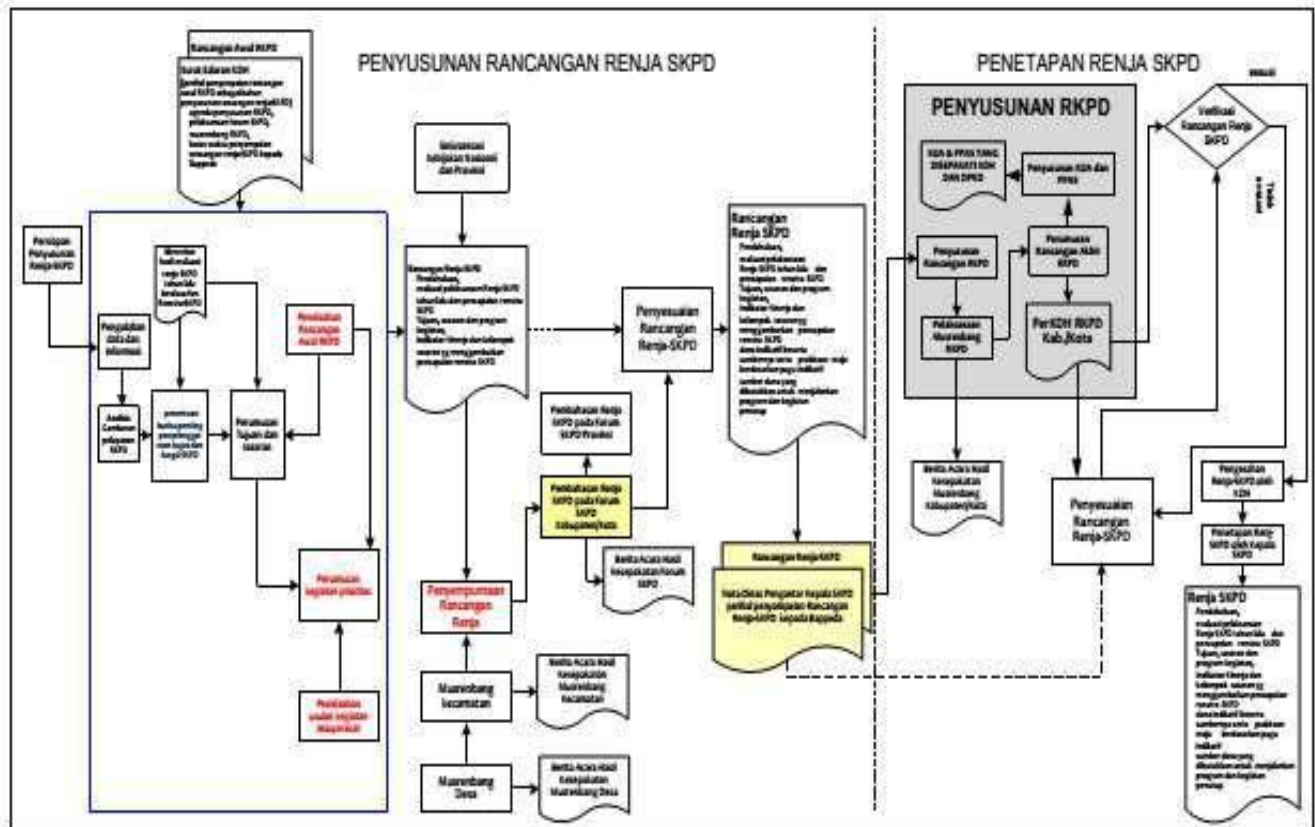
PENYUSUNAN RANCANGAN RENJA SKPD

PENETAPAN RENJA SKPD

Rancangan Awal RKPD

Surat Edaran KDH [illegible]

Persiapan Penyusunan Renja SKPD

Pengolahan data dan informasi

Analisis Gambaran pelayanan SKPD

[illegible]

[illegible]

Perumusan Tujuan dan sasaran

Penelaahan Rancangan Awal RKPD

Perumusan kegiatan prioritas

Penelaahan usulan kegiatan Masyarakat

Sinkronisasi kebijakan Nasional dan Provinsi

Rancangan Renja SKPD
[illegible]

Penyempurnaan Rancangan Renja

Musrenbang kecamatan

Berita Acara Hasil Kesepakatan Musrenbang Kecamatan

Musrenbang Desa

Berita Acara Hasil Kesepakatan Musrenbang Desa

Pembahasan Renja SKPD pada Forum SKPD Provinsi

Pembahasan Renja SKPD pada Forum SKPD Kabupaten/Kota

Berita Acara Hasil Kesepakatan Forum SKPD

Penyesuaian Rancangan Renja-SKPD

Rancangan Renja SKPD
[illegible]

Rancangan Renja SKPD

Nota Dinas Pengantar Kepala SKPD perihal penyampaian Rancangan Renja SKPD kepada Bappeda

PENYUSUNAN RKPD

KUA & PPAS YANG DISEPAKATI KDH DAN DPRD

Penyusunan KUA dan PPAS

Penyusunan Rancangan RKPD

Perumusan Rancangan Akhir RKPD

Pelaksanaan Musrenbang RKPD

Per.KDH RKPD Kab./Kota

Berita Acara Hasil Kesepakatan Musrenbang Kabupaten/Kota

Verifikasi Rancangan Renja SKPD

Sesuai

Tidak sesuai

Penyesuaian Rancangan Renja-SKPD

Pengesahan Renja SKPD oleh KDH

Penetapan Renja SKPD oleh Kepala SKPD

Renja SKPD
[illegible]